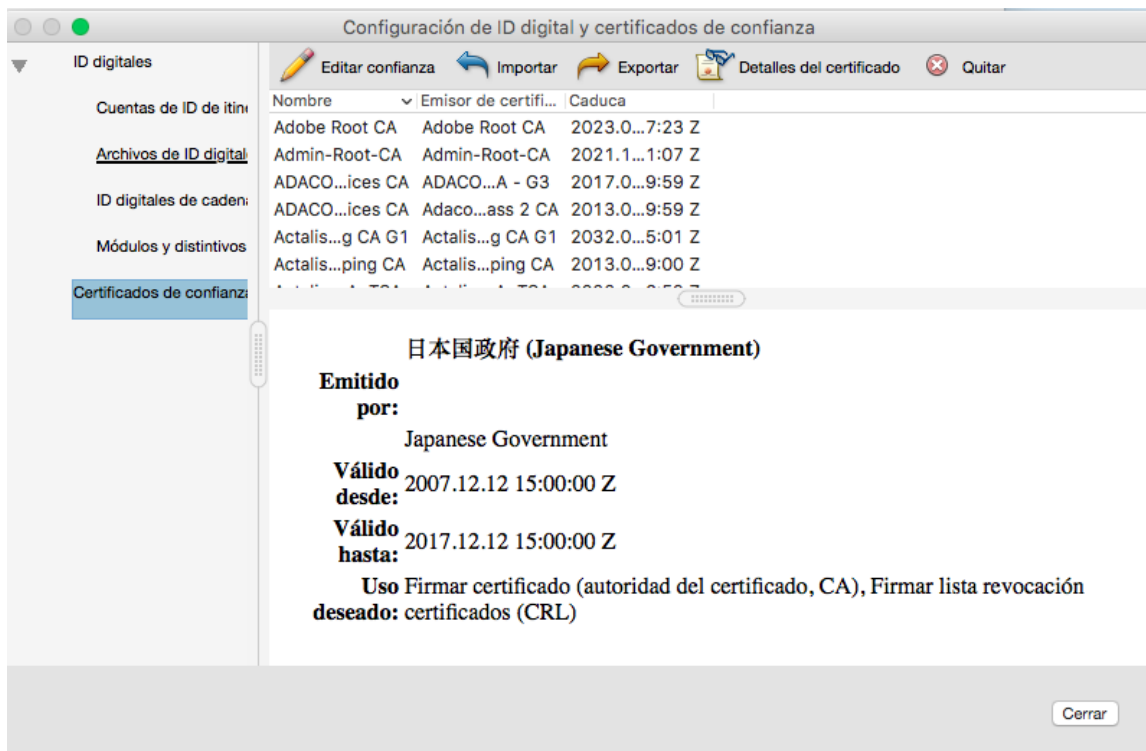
Configuración de ID digital y certificados de confianza

ID digitales

Cuentas de ID de itin

Archivos de ID digital

ID digitales de caden

Módulos y distintivos

Certificados de confianz

Editar confianza  Importar  Exportar  Detalles del certificado  Quitar

| Nombre | Emisor de certifi... | Caduca |
|---|---|---|
| Adobe Root CA | Adobe Root CA | 2023.0...7:23 Z |
| Admin-Root-CA | Admin-Root-CA | 2021.1...1:07 Z |
| ADACO...ices CA | ADACO...A - G3 | 2017.0...9:59 Z |
| ADACO...ices CA | Adaco...ass 2 CA | 2013.0...9:59 Z |
| Actalis...g CA G1 | Actalis...g CA G1 | 2032.0...5:01 Z |
| Actalis...ping CA | Actalis...ping CA | 2013.0...9:00 Z |
| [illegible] | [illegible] | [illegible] |

日本国政府 (Japanese Government)

Emitido por:

Japanese Government

Válido desde: 2007.12.12 15:00:00 Z

Válido hasta: 2017.12.12 15:00:00 Z

Uso deseado: Firmar certificado (autoridad del certificado, CA), Firmar lista revocación certificados (CRL)

Cerrar